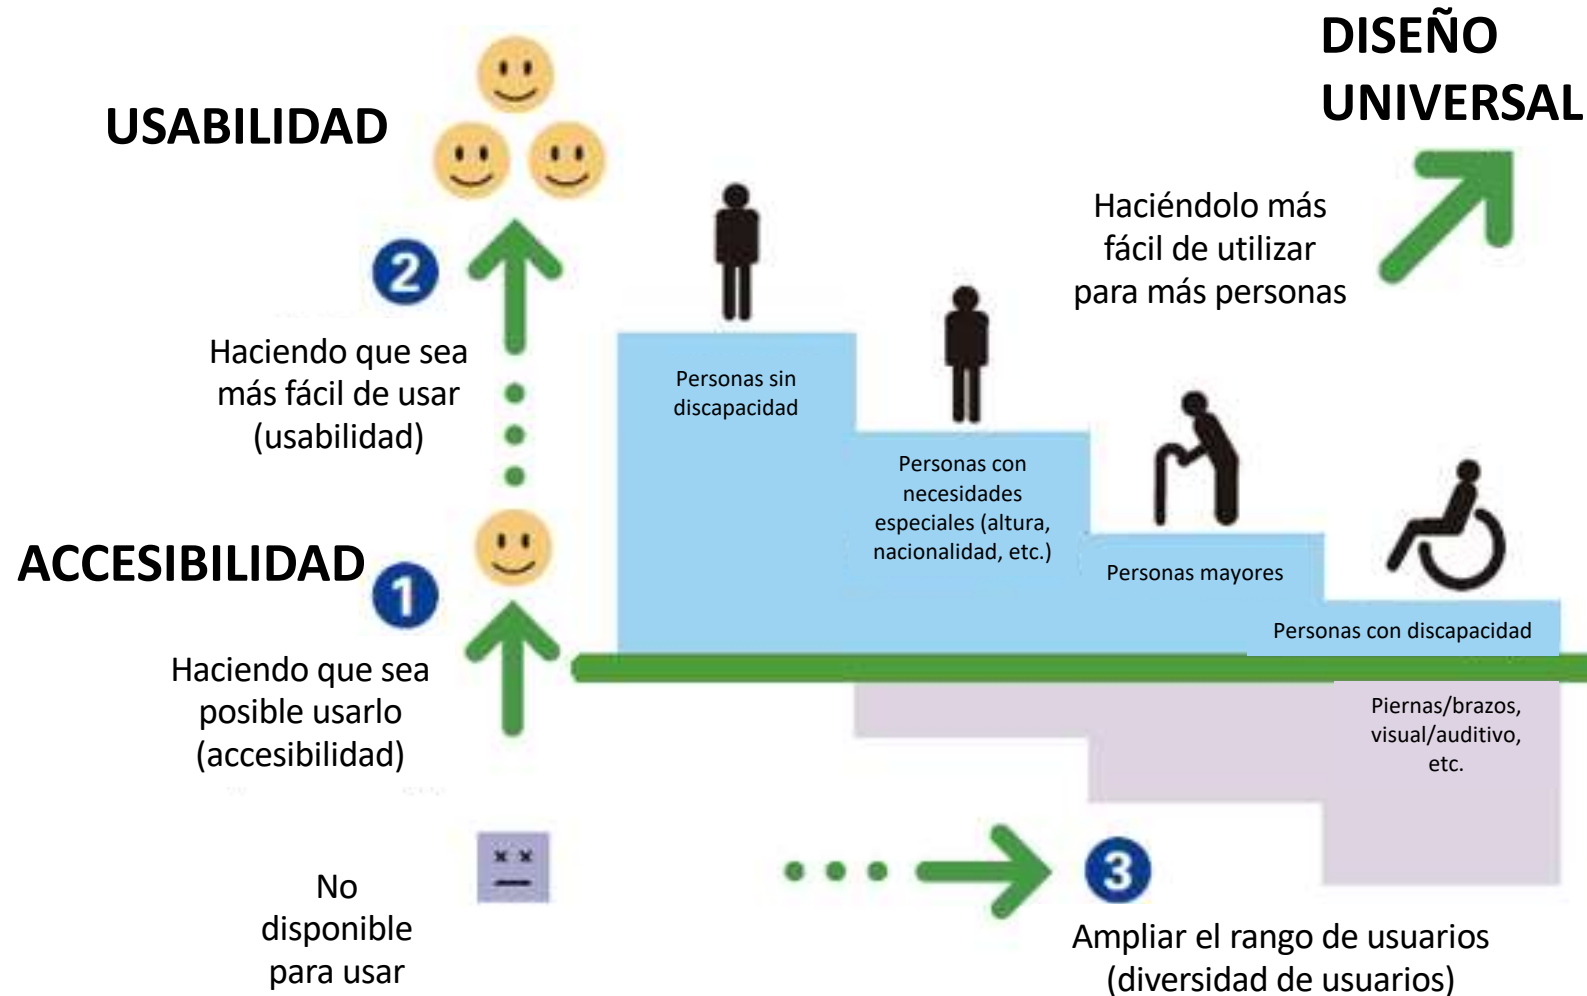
DISEÑO UNIVERSAL

USABILIDAD

Haciéndolo más fácil de utilizar para más personas

2

Haciendo que sea más fácil de usar (usabilidad)

Personas sin discapacidad

Personas con necesidades especiales (altura, nacionalidad, etc.)

Personas mayores

ACCESIBILIDAD

1

Personas con discapacidad

Haciendo que sea posible usarlo (accesibilidad)

Piernas/brazos, visual/auditivo, etc.

No disponible para usar

3

Ampliar el rango de usuarios (diversidad de usuarios)